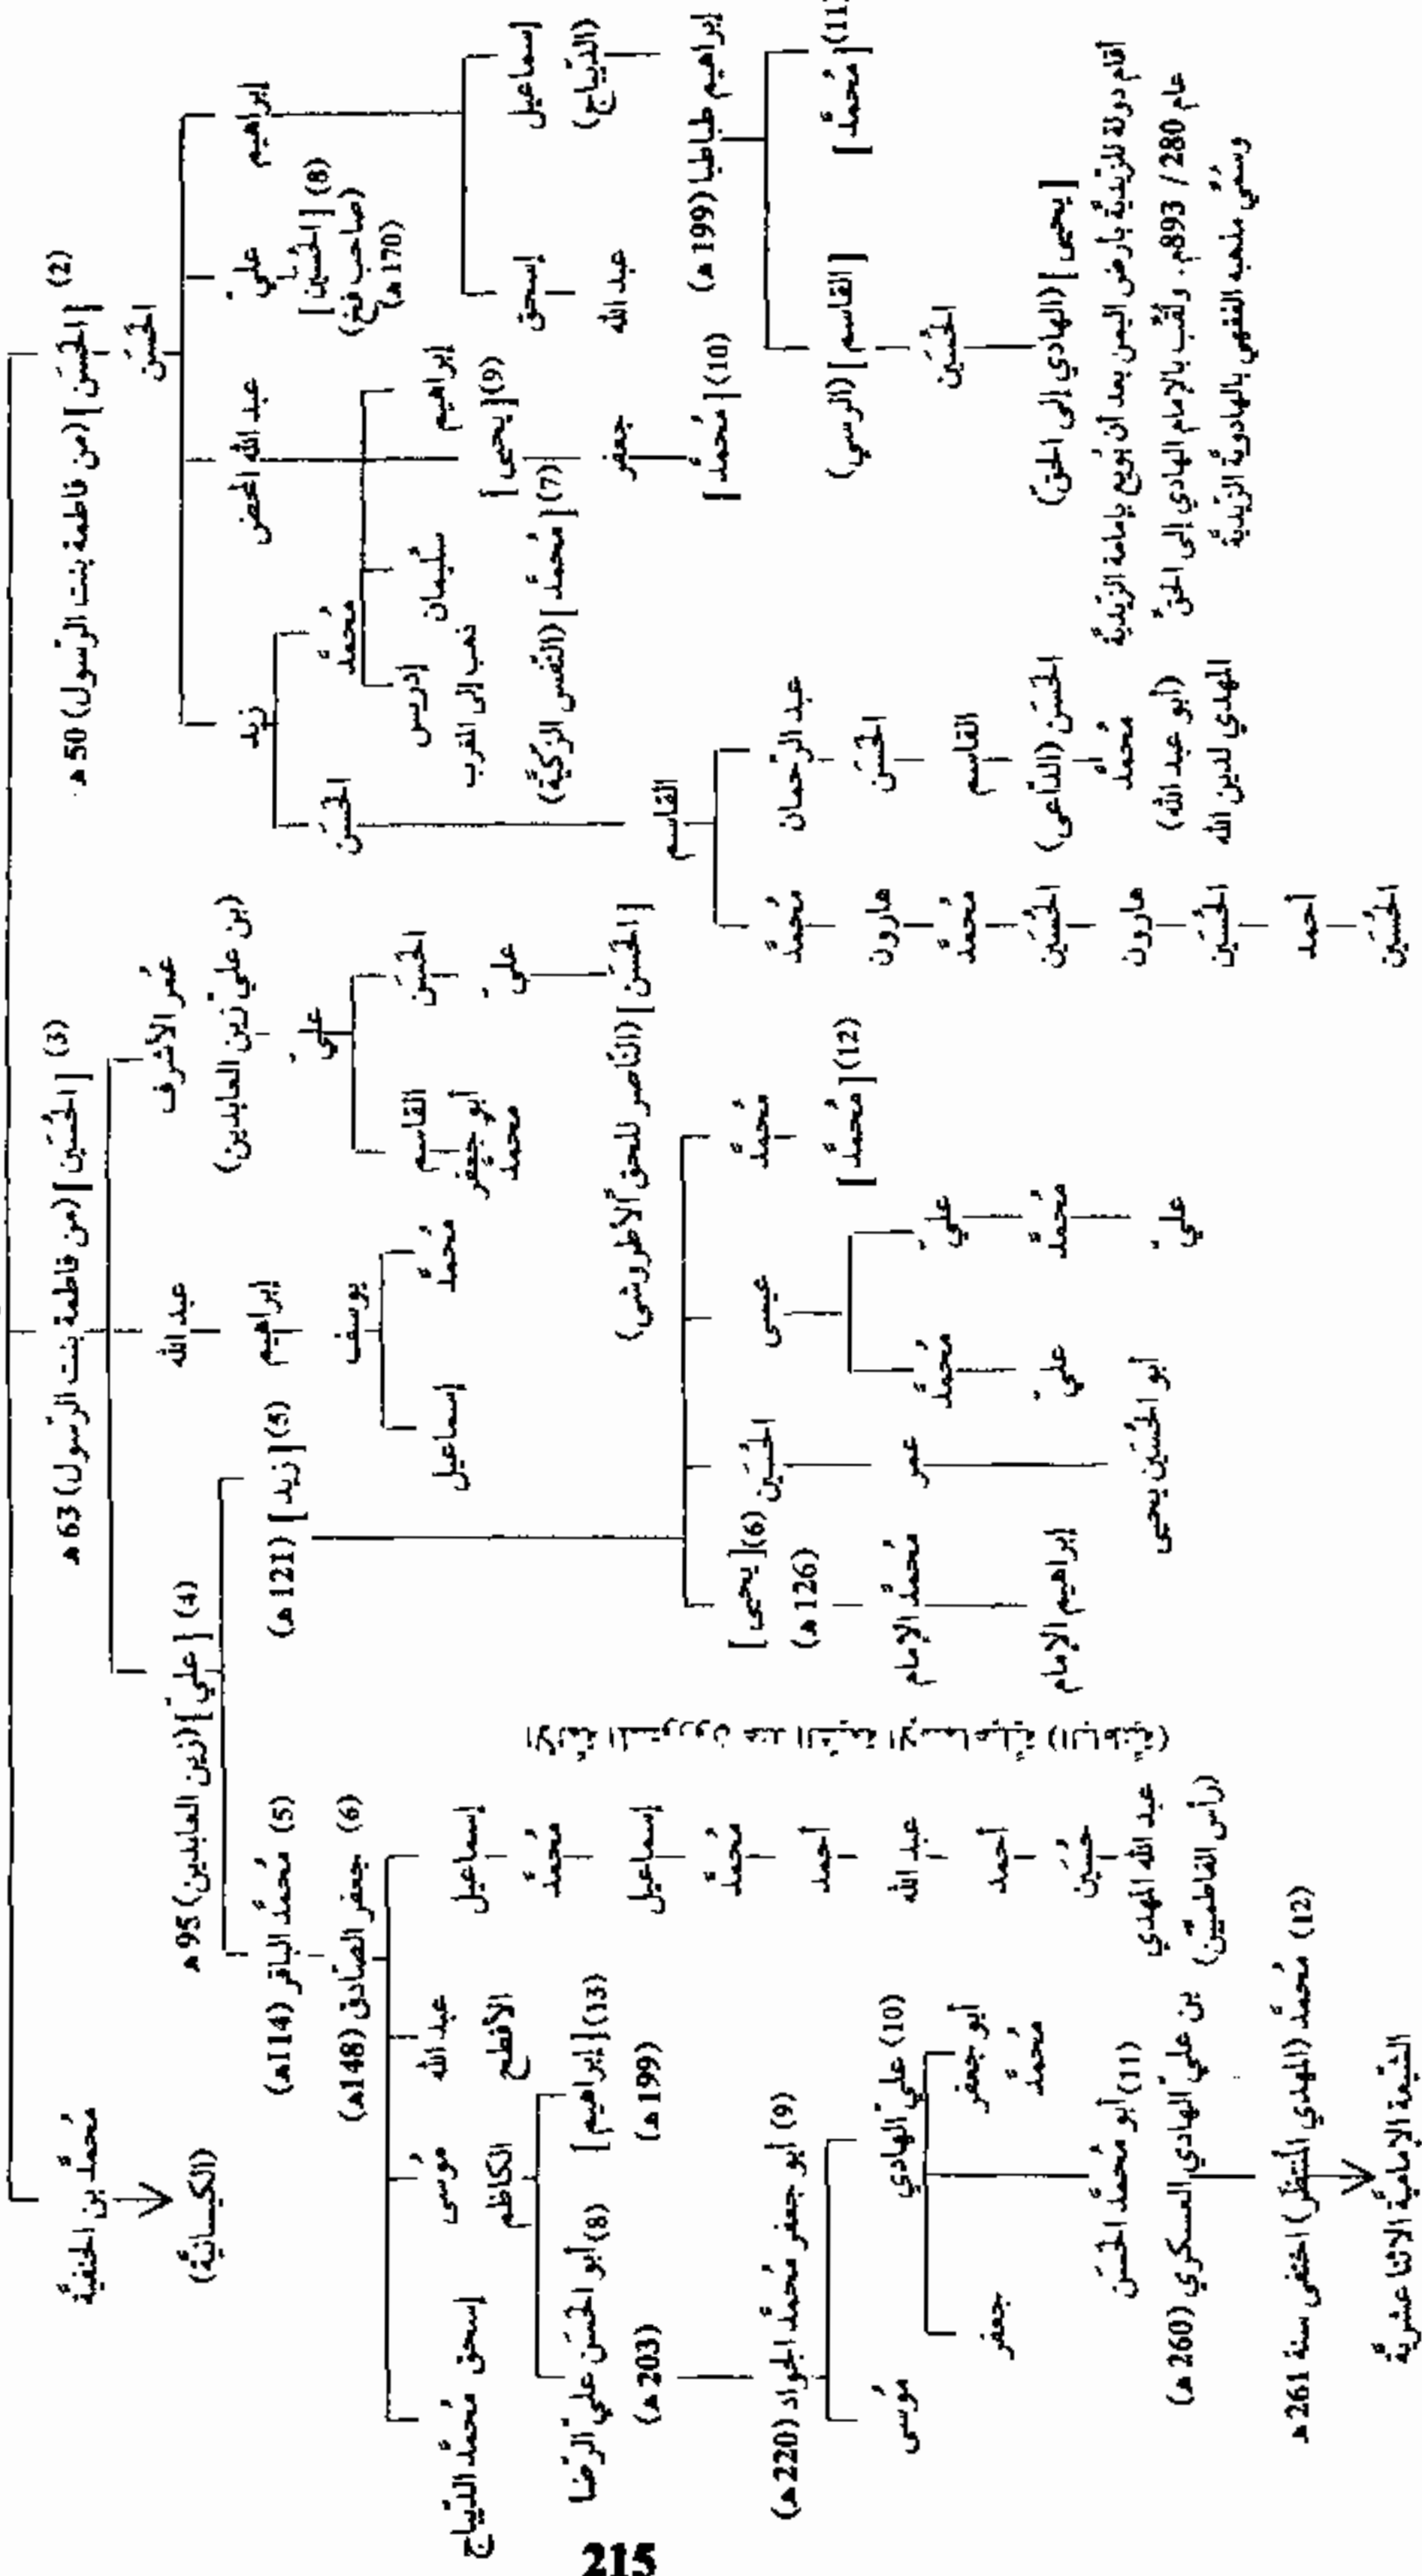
(2) الحَسَن (من فاطمة بنت الرسول) 50 هـ

الحَسَن

زيد
عبد الله المحض
علي
إبراهيم

الحَسَن
مُحمد
سليمان
إدريس ذهب الى المغرب
(7) مُحمد (النفس الزكيَّة)
(9) يحيى
إبراهيم
(8) الحُسين (صاحب فخ) (170 هـ)
إسحق
إسماعيل (الدِّيباج)
عبد الله
جعفر
(10) مُحمد
إبراهيم طباطبا (199 هـ)
القاسم
القاسم (الرسي)
(11) مُحمد
الحُسَين
يحيى (الهادي إلى الحق)
أقام دولة للزيديَّة بأرض اليمن بعد أن بويع بإمامة الزيديَّة عام 280 / 893م، ولقب بالإمام الهادي إلى الحق وسمي مذهبه الفقهي بالهادويَّة الزيديَّة

مُحمد
هارون
مُحمد
الحُسَين
هارون
الحُسَين
أحمد
الحُسَين

عبد الرحمان
الحَسَن
القاسم
الحَسَن (الداعي)
مُحمد
(أبو عبد الله)
الهادي لدين الله

(3) الحُسَين (من فاطمة بنت الرسول) 63 هـ

عمر الأشرف (بن علي زين العابدين)
علي
الحَسَن
علي
القاسم
أبو جعفر مُحمد
الحَسَن (الناصر للحق الأطروشي)
عبد الله
إبراهيم
يوسف
مُحمد
إسماعيل

(4) علي (زين العابدين) 95 هـ
(5) زيد (121 هـ)
(6) يحيى (126 هـ)
الحُسَين
عيسى
مُحمد
(12) مُحمد
مُحمد الإمام
إبراهيم الإمام
عمر
أبو الحُسَين يحيى
مُحمد
علي
علي
مُحمد
علي

(5) مُحمد الباقر (114هـ)
(6) جعفر الصادق (148هـ)
إسماعيل
مُحمد
إسماعيل
مُحمد
أحمد
عبد الله
أحمد
حسين
عبد الله المهدي (رأس الفاطميين)
عبد الله الأفطح
موسى الكاظم
إسحق
مُحمد الدِّيباج
(13) إبراهيم (199 هـ)
(8) أبو الحَسَن علي الرِّضا (203 هـ)
(9) أبو جعفر مُحمد الجواد (220 هـ)
موسى
(10) علي الهادي
أبو جعفر مُحمد
جعفر
(11) أبو مُحمد الحَسَن بن علي الهادي العسكري (260 هـ)
(12) مُحمد (المهدي المنتظر) اختفى سنة 261 هـ
الشيعة الإماميَّة الاثنا عشريَّة

مُحمد بن الحنفيَّة
(الكيسانيَّة)

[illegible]

215